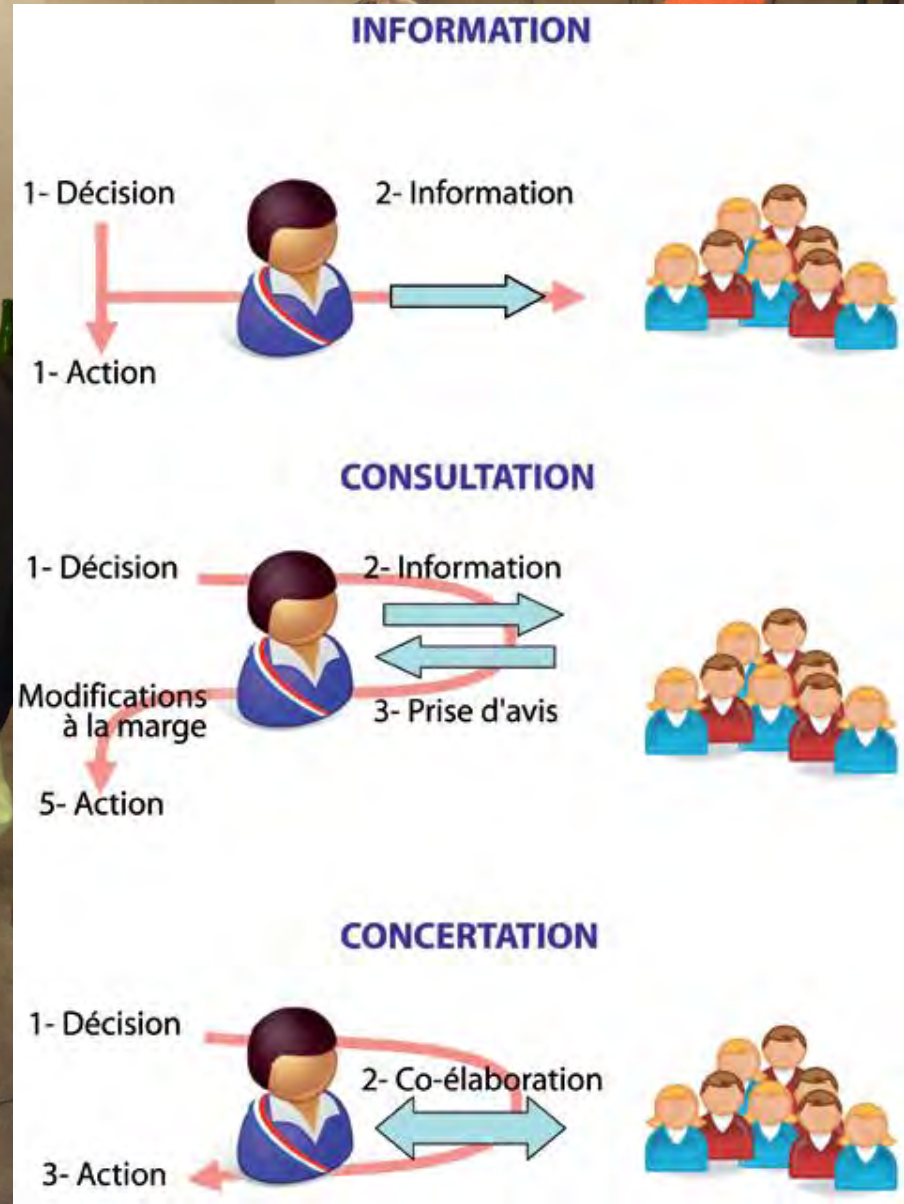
INFORMATION

1- Décision

2- Information

1- Action

CONSULTATION

1- Décision

2- Information

Modifications à la marge

3- Prise d'avis

5- Action

CONCERTATION

1- Décision

2- Co-élaboration

3- Action